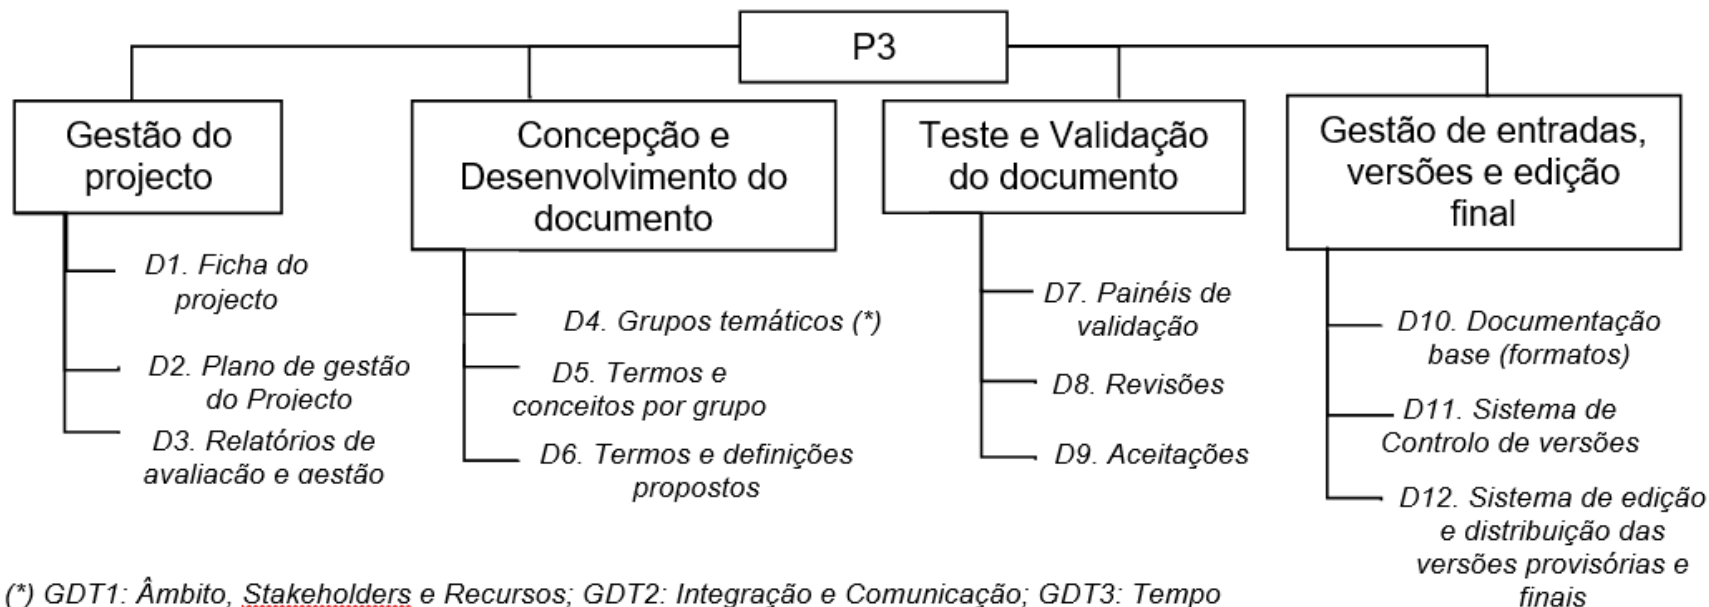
P3

Gestão do projecto

D1. Ficha do projecto

D2. Plano de gestão do Projecto

D3. Relatórios de avaliação e gestão

Concepção e Desenvolvimento do documento

D4. Grupos temáticos (*)

D5. Termos e conceitos por grupo

D6. Termos e definições propostos

Teste e Validação do documento

D7. Painéis de validação

D8. Revisões

D9. Aceitações

Gestão de entradas, versões e edição final

D10. Documentação base (formatos)

D11. Sistema de Controlo de versões

D12. Sistema de edição e distribuição das versões provisórias e finais

(*) GDT1: Âmbito, Stakeholders e Recursos; GDT2: Integração e Comunicação; GDT3: Tempo